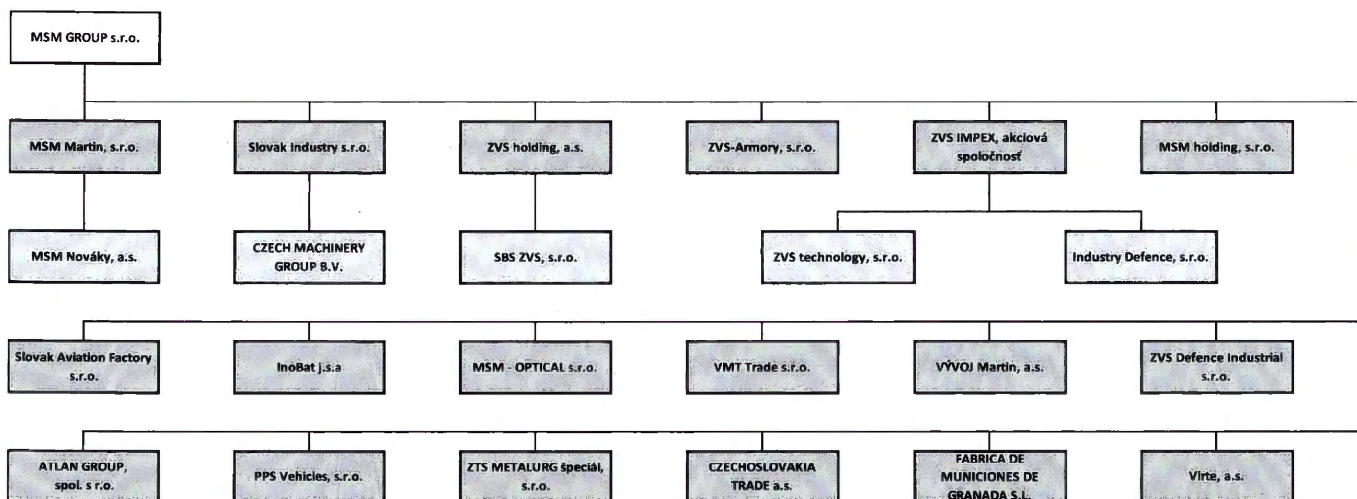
MSM GROUP s.r.o.

MSM Martin, s.r.o.

Slovak Industry s.r.o.

ZVS holding, a.s.

ZVS-Armory, s.r.o.

ZVS IMPEX, akciová spoločnosť

MSM holding, s.r.o.

MSM Nováky, a.s.

CZECH MACHINERY GROUP B.V.

SBS ZVS, s.r.o.

ZVS technology, s.r.o.

Industry Defence, s.r.o.

Slovak Aviation Factory s.r.o.

InoBat j.s.a

MSM - OPTICAL s.r.o.

VMT Trade s.r.o.

VÝVOJ Martin, a.s.

ZVS Defence Industrial s.r.o.

ATLAN GROUP, spol. s r.o.

PPS Vehicles, s.r.o.

ZTS METALURG Špeciál, s.r.o.

CZECHOSLOVAKIA TRADE a.s.

FABRICA DE MUNICIONES DE GRANADA S.L.

Virte, a.s.